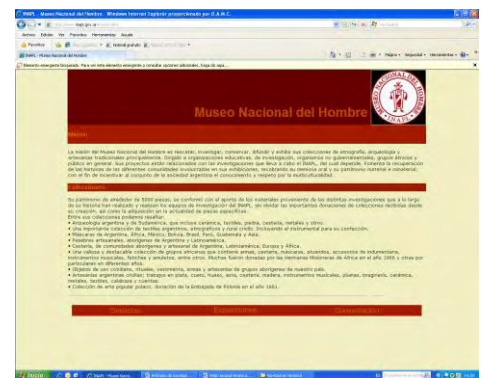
INAPL - Museo Nacional del Hombre - Windows Internet Explorer proporcionado por D.A.N.C.

Archivo Edición Ver Favoritos Herramientas Ayuda

Favoritos

INAPL - Museo Nacional del Hombre

Página Seguridad Herramientas

Museo Nacional del Hombre

MUSEO NACIONAL DEL HOMBRE

INAPL

Misión

La misión del Museo Nacional del Hombre es rescatar, investigar, conservar, difundir y exhibir sus colecciones de etnografía, arqueología y artesanías tradicionales principalmente. Dirigido a organizaciones educativas, de investigación, organismos no gubernamentales, grupos étnicos y público en general. Sus proyectos están relacionados con las investigaciones que lleva a cabo el INAPL, del cual depende. Fomenta la recuperación de las historias de las diferentes comunidades involucradas en sus exhibiciones, recobrando su memoria oral y su patrimonio material e inmaterial, con el fin de incentivar el conjunto de la sociedad argentina el conocimiento y respeto por la multiculturalidad.

Colecciones

Su patrimonio de alrededor de 5000 piezas, se conformó con el aporte de los materiales provenientes de las distintas investigaciones que a lo largo de su historia han realizado y realizan los equipos de investigación del INAPL, sin olvidar las importantes donaciones de colecciones recibidas desde su creación, así como la adquisición en la actualidad de piezas específicas.
Entre sus colecciones podemos resaltar:
• Arqueología argentina y de Sudamérica, que incluye cerámica, textiles, piedra, cestería, metales y otros.
• Una importante colección de textiles argentinos, etnográficos y rural criollo. Incluyendo el instrumental para su confección.
• Máscaras de Argentina, África, México, Bolivia, Brasil, Perú, Guatemala y Asia.
• Pesebres artesanales, aborígenes de Argentina y Latinoamérica.
• Cestería, de comunidades aborígenes y artesanal de Argentina, Latinoamérica, Europa y África.
• Una valiosa e invaluable colección de grupos africanos que contiene armas, cerámica, máscaras, atuendos, accesorios de indumentaria, instrumentos musicales, fetiches y amuletos, entre otros. Muchos fueron donados por las Hermanas Misioneras de África en el año 1966 y otros por particulares en diferentes años.
• Objetos de uso cotidiano, rituales, ceremonias, armas y artesanías de grupos aborígenes de nuestro país.
• Artesanías argentinas criollas; trabajos en plata, cuero, hueso, asta, cestería, madera, instrumentos musicales, platería, imaginería, cerámica, metales, textiles, calabaza y cuernos.
• Colección de arte popular polaco; donación de la Embajada de Polonia en el año 1981.

Servicios Exposiciones Comunicación

Inicio